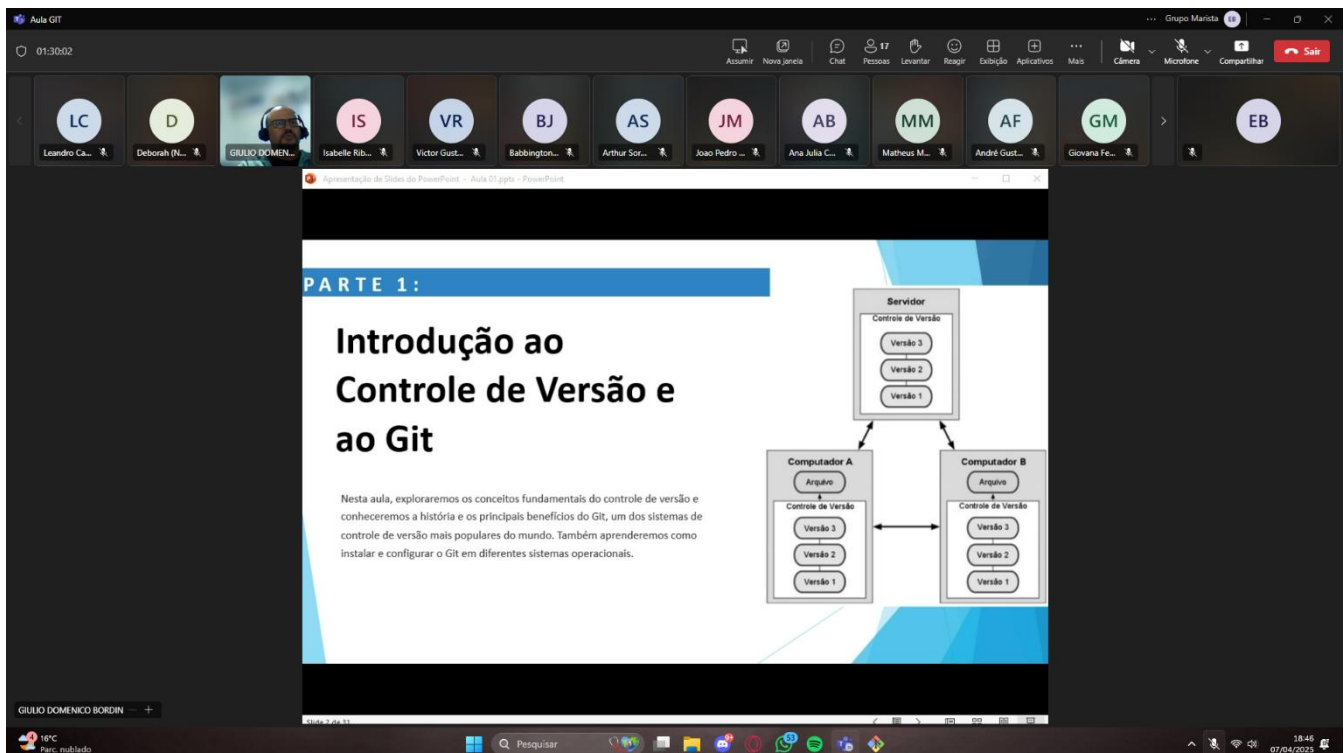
Aula GIT

··· Grupo Marista EB

01:30:02

Assumir Nova janela Chat 17 Pessoas Levantar Reagir Exibição Aplicativos Mais Câmera Microfone Compartilhar Sair

LC Leandro Ca...
D Deborah (N...
GIULIO DOMEN...
IS Isabelle Rib...
VR Victor Gust...
BJ Babbington...
AS Arthur Sor...
JM Joao Pedro ...
AB Ana Julia C...
MM Matheus M...
AF André Gust...
GM Giovana Fe...
EB

Apresentação de Slides do PowerPoint - Aula 01.pptx - PowerPoint

PARTE 1:

Introdução ao Controle de Versão e ao Git

Nesta aula, exploraremos os conceitos fundamentais do controle de versão e conheceremos a história e os principais benefícios do Git, um dos sistemas de controle de versão mais populares do mundo. Também aprenderemos como instalar e configurar o Git em diferentes sistemas operacionais.

Servidor
Controle de Versão
Versão 3
Versão 2
Versão 1

Computador A
Arquivo
Controle de Versão
Versão 3
Versão 2
Versão 1

Computador B
Arquivo
Controle de Versão
Versão 3
Versão 2
Versão 1

Slide 2 de 31

GIULIO DOMENICO BORDIN

16°C
Parc. nublado

Pesquisar

18:46
07/04/2025